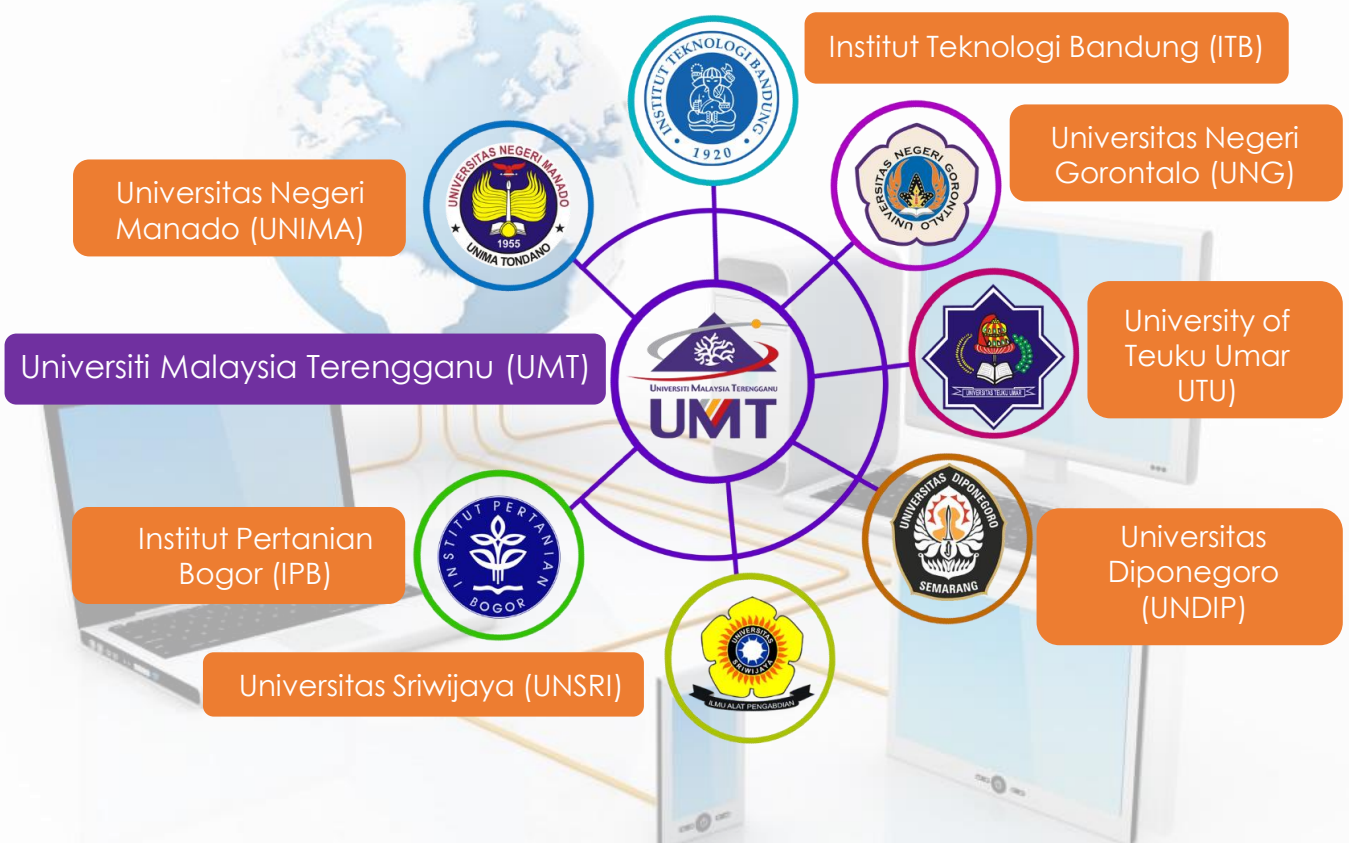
Institut Teknologi Bandung (ITB)

INSTITUT TEKNOLOGI BANDUNG 1920

Universitas Negeri Gorontalo (UNG)

UNIVERSITAS NEGERI GORONTALO

Universitas Negeri Manado (UNIMA)

UNIVERSITAS NEGERI MANADO 1955 UNIMA TONDANO

University of Teuku Umar UTU)

UNIVERSITAS TEUKU UMAR

Universiti Malaysia Terengganu (UMT)

UNIVERSITI MALAYSIA TERENGGANU UMT

Institut Pertanian Bogor (IPB)

INSTITUT PERTANIAN BOGOR

Universitas Diponegoro (UNDIP)

UNIVERSITAS DIPONEGORO SEMARANG

Universitas Sriwijaya (UNSRI)

UNIVERSITAS SRIWIJAYA ILMU ALAT PENGABDIAN